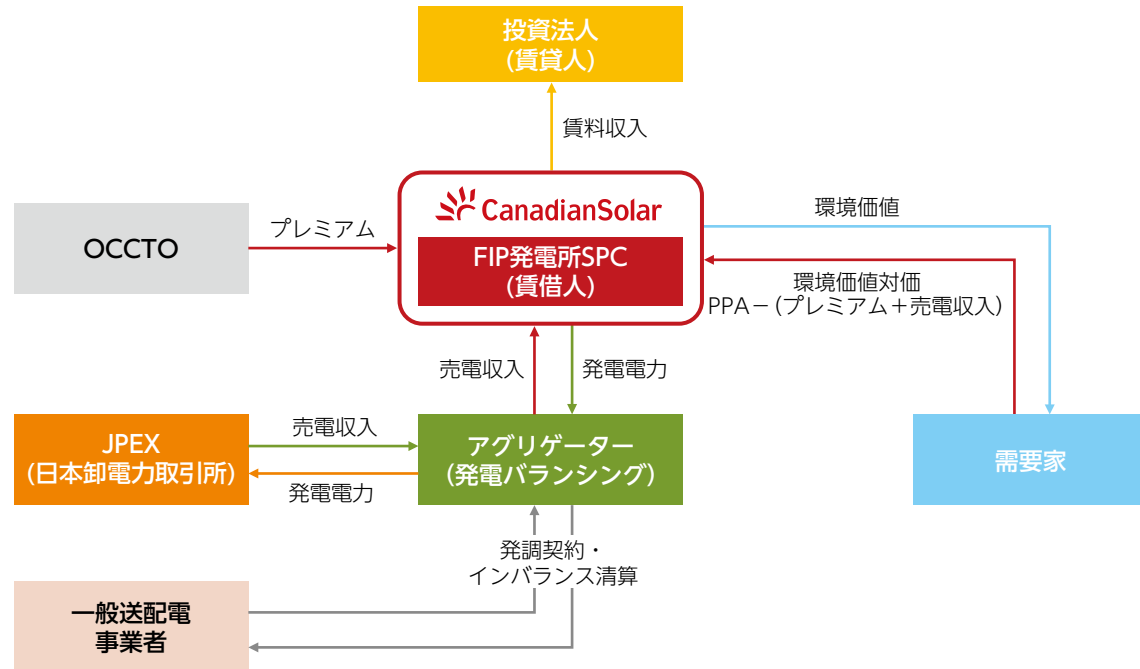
投資法人
(賃貸人)

賃料収入

CanadianSolar

FIP発電所SPC
(賃借人)

OCCTO

プレミアム

環境価値

環境価値対価
PPA－(プレミアム＋売電収入)

需要家

売電収入

発電電力

JPEX
(日本卸電力取引所)

売電収入

発電電力

アグリゲーター
(発電バランシング)

発調契約・
インバランス清算

一般送配電
事業者